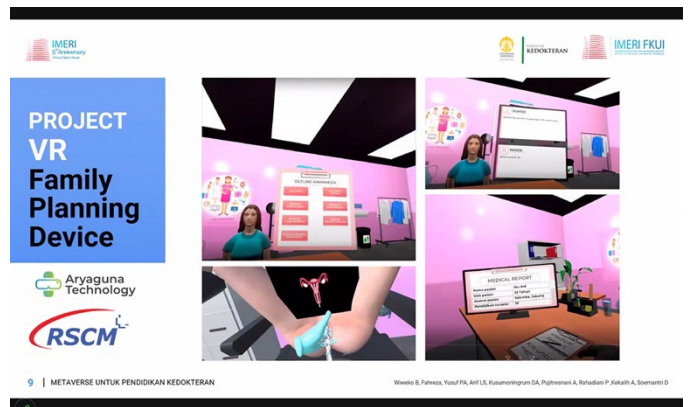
IMERI 5th Anniversary

KEDOKTERAN

IMERI FKUI

PROJECT VR Family Planning Device

Aryaguna Technology

RSCM

OUTLINE ANAMNESIS

MEDICAL REPORT

9 | METAVERSE UNTUK PENDIDIKAN KEDOKTERAN

Wiweko B, Fahreza, Yusuf PA, Arif LS, Kusumoningrum DA, Pujitresnani A, Rahadiani P, Kekalih A, Soemantri D